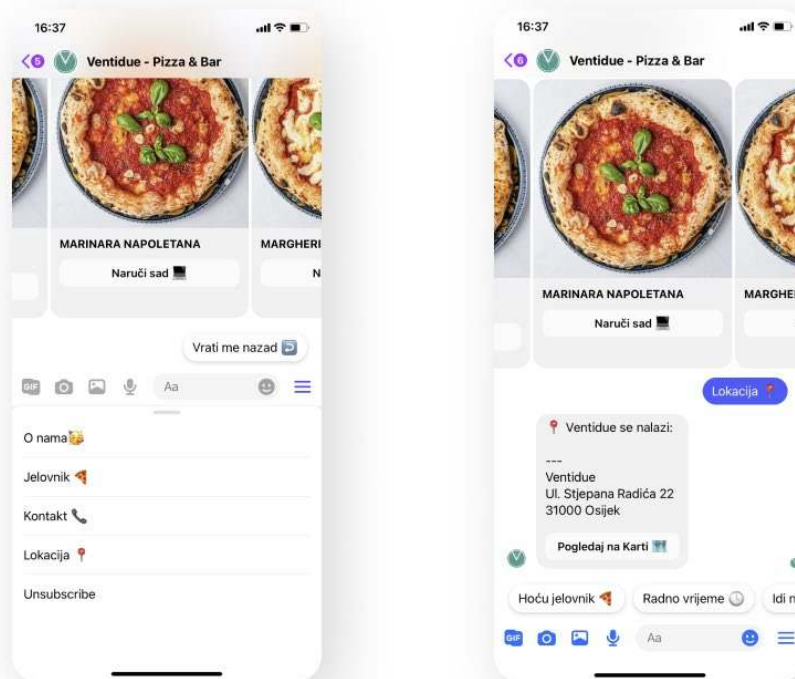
16:37

5 Ventidue - Pizza & Bar

MARINARA NAPOLETANA

Naruči sad 💻

MARGHERI

N

Vrati me nazad 🔙

GIF

Aa

O nama🥳

Jelovnik 🍕

Kontakt 📞

Lokacija 📍

Unsubscribe

16:37

6 Ventidue - Pizza & Bar

MARINARA NAPOLETANA

Naruči sad 💻

MARGHEI

Lokacija 📍

📍 Ventidue se nalazi:

---
Ventidue
Ul. Stjepana Radića 22
31000 Osijek

Pogledaj na Karti 🗺️

Hoću jelovnik 🍕

Radno vrijeme 🕒

Idi n

GIF

Aa